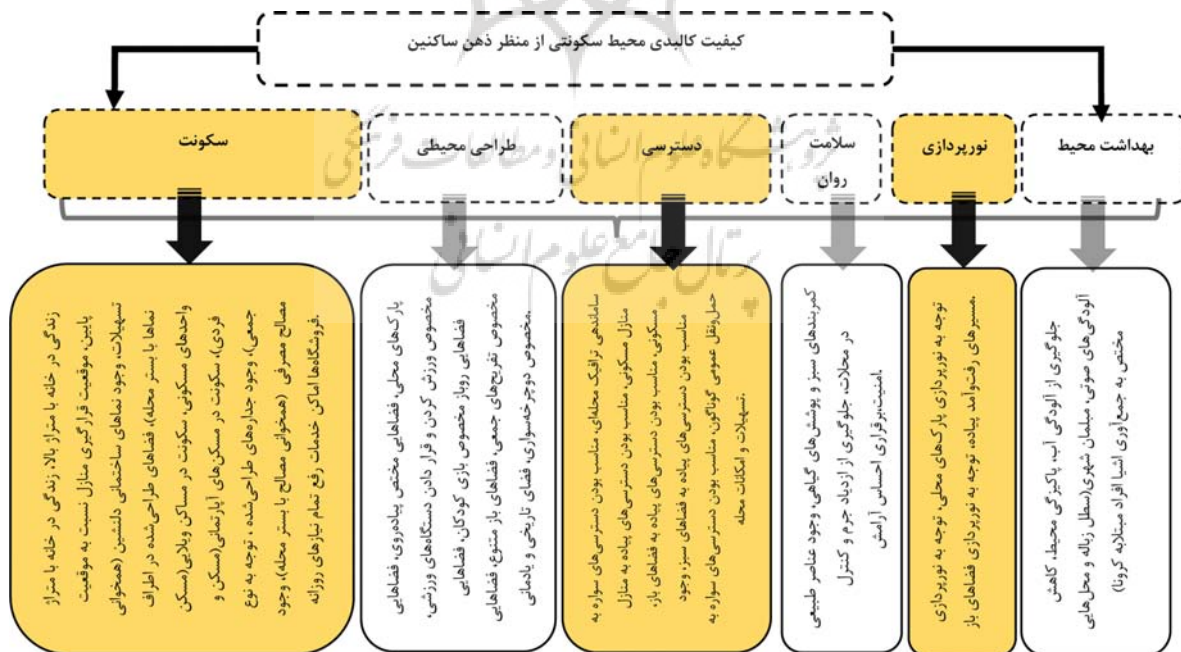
کیفیت کالبدی محیط سکونتی از منظر ذهن ساکنین

بهداشت محیط

نورپردازی

سلامت روان

دسترسی

طراحی محیطی

سکونت

جلوگیری از آلودگی آب، پاکیزگی محیط، کاهش آلودگی‌های صوتی، مبلمان شهری(سطل زباله و محل‌های مختص به جمع‌آوری اشیا افراد مبتلابه کرونا)

توجه به نورپردازی پارک‌های محلی، توجه به نورپردازی مسیرهای رفت‌وآمد پیاده، توجه به نورپردازی فضاهای باز

کمربندهای سبز و پوشش‌های گیاهی، وجود عناصر طبیعی در محلات، جلوگیری از ازدیاد جرم و کنترل امنیت،برقراری احساس آرامش

ساماندهی ترافیک محله‌ای، مناسب بودن دسترسی‌های سواره به منازل مسکونی، مناسب بودن دسترسی‌های پیاده به منازل مسکونی، مناسب بودن دسترسی‌های پیاده به فضاهای باز، مناسب بودن دسترسی‌ها به فضاهای سبز، وجود حمل‌ونقل عمومی گوناگون، مناسب بودن دسترسی‌های سواره به تسهیلات و امکانات محله

پارک‌های محلی، فضاهای مختص پیاده‌روی، فضاهای مخصوص ورزش کردن و قرار دادن دستگاه‌های ورزشی، فضاهای روباز مخصوص بازی کودکان، فضاهای مخصوص تفریح‌های جمعی، فضاهای باز متنوع، فضاهای مخصوص دوچرخه‌سواری، فضای تاریخی و بادمانی

زندگی در خانه با متراژ بالا، زندگی در خانه با متراژ پایین، موقعیت قرارگیری منازل نسبت به موقعیت تسهیلات، وجود نماهای ساختمانی دلنشین (همخوانی نماها با بستر محله)، فضاهای طراحی‌شده در اطراف واحدهای مسکونی، سکونت در مساکن ویلایی(مسکن فردی)، سکونت در مسکن‌های آپارتمانی(مسکن و جمعی)، وجود جداره‌های طراحی‌شده، توجه به نوع مصالح مصرفی (همخوانی مصالح با بستر محله)، وجود فروشگاه‌ها اماکن خدمات رفع تمام نیازهای روزانه